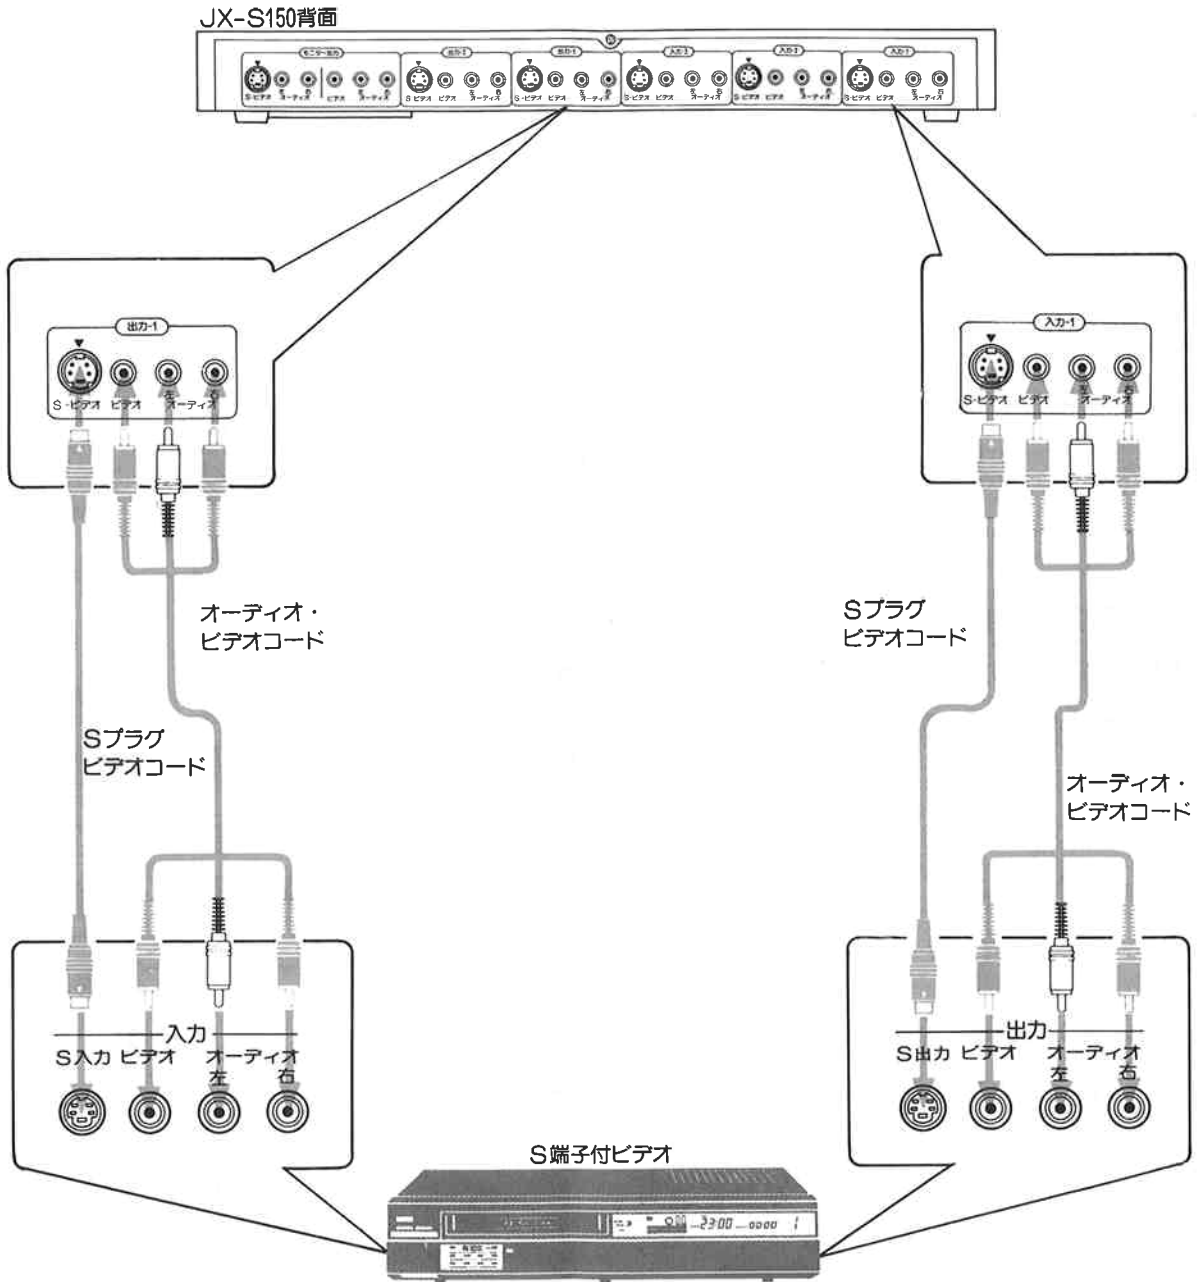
JX-S150背面

モニター出力
S-ビデオ 左 右 ビデオ オーディオ
出力-2
S-ビデオ ビデオ 左 右 オーディオ
出力-1
S-ビデオ ビデオ 左 右 オーディオ
入力-3
S-ビデオ ビデオ 左 右 オーディオ
入力-2
S-ビデオ ビデオ 左 右 オーディオ
入力-1
S-ビデオ ビデオ 左 右 オーディオ

出力-1
S-ビデオ ビデオ 左 右 オーディオ

入力-1
S-ビデオ ビデオ 左 右 オーディオ

オーディオ・ビデオコード

Sプラグ ビデオコード

Sプラグ ビデオコード

オーディオ・ビデオコード

入力
S入力 ビデオ オーディオ 左 右

出力
S出力 ビデオ オーディオ 左 右

S端子付ビデオ

23:00 00000 1